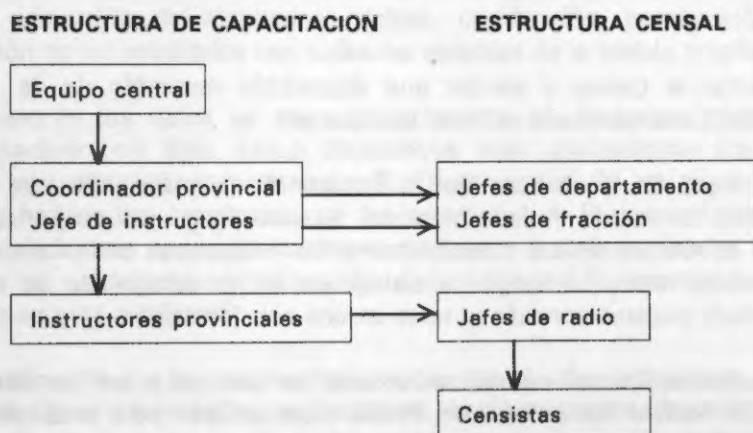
ESTRUCTURA DE CAPACITACION

Equipo central

Coordinador provincial
Jefe de instructores

Instructores provinciales

ESTRUCTURA CENSAL

Jefes de departamento
Jefes de fracción

Jefes de radio

Censistas